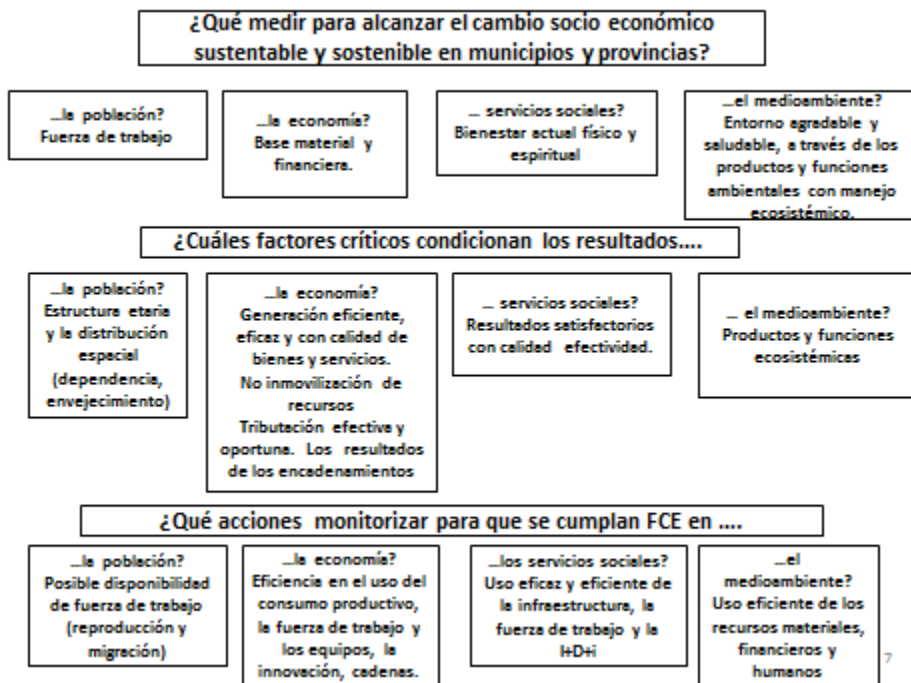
¿Qué medir para alcanzar el cambio socio económico sustentable y sostenible en municipios y provincias?

…la población? Fuerza de trabajo

…la economía? Base material y financiera.

… servicios sociales? Bienestar actual físico y espiritual

…el medioambiente? Entorno agradable y saludable, a través de los productos y funciones ambientales con manejo ecosistémico.

¿Cuáles factores críticos condicionan los resultados….

…la población? Estructura etaria y la distribución especial (dependencia, envejecimiento)

…la economía? Generación eficiente, eficaz y con calidad de bienes y servicios. No inmovilización de recursos Tributación efectiva y oportuna. Los resultados de los encadenamientos

… servicios sociales? Resultados satisfactorios con calidad efectividad.

… el medioambiente? Productos y funciones ecosistémicas

¿Qué acciones monitorizar para que se cumplan FCE en ….

…la población? Posible disponibilidad de fuerza de trabajo (reproducción y migración)

…la economía? Eficiencia en el uso del consumo productivo, la fuerza de trabajo y los equipos, la innovación, cadenas.

…los servicios sociales? Uso eficaz y eficiente de la infraestructura, la fuerza de trabajo y la I+D+i

…el medioambiente? Uso eficiente de los recursos materiales, financieros y humanos

7